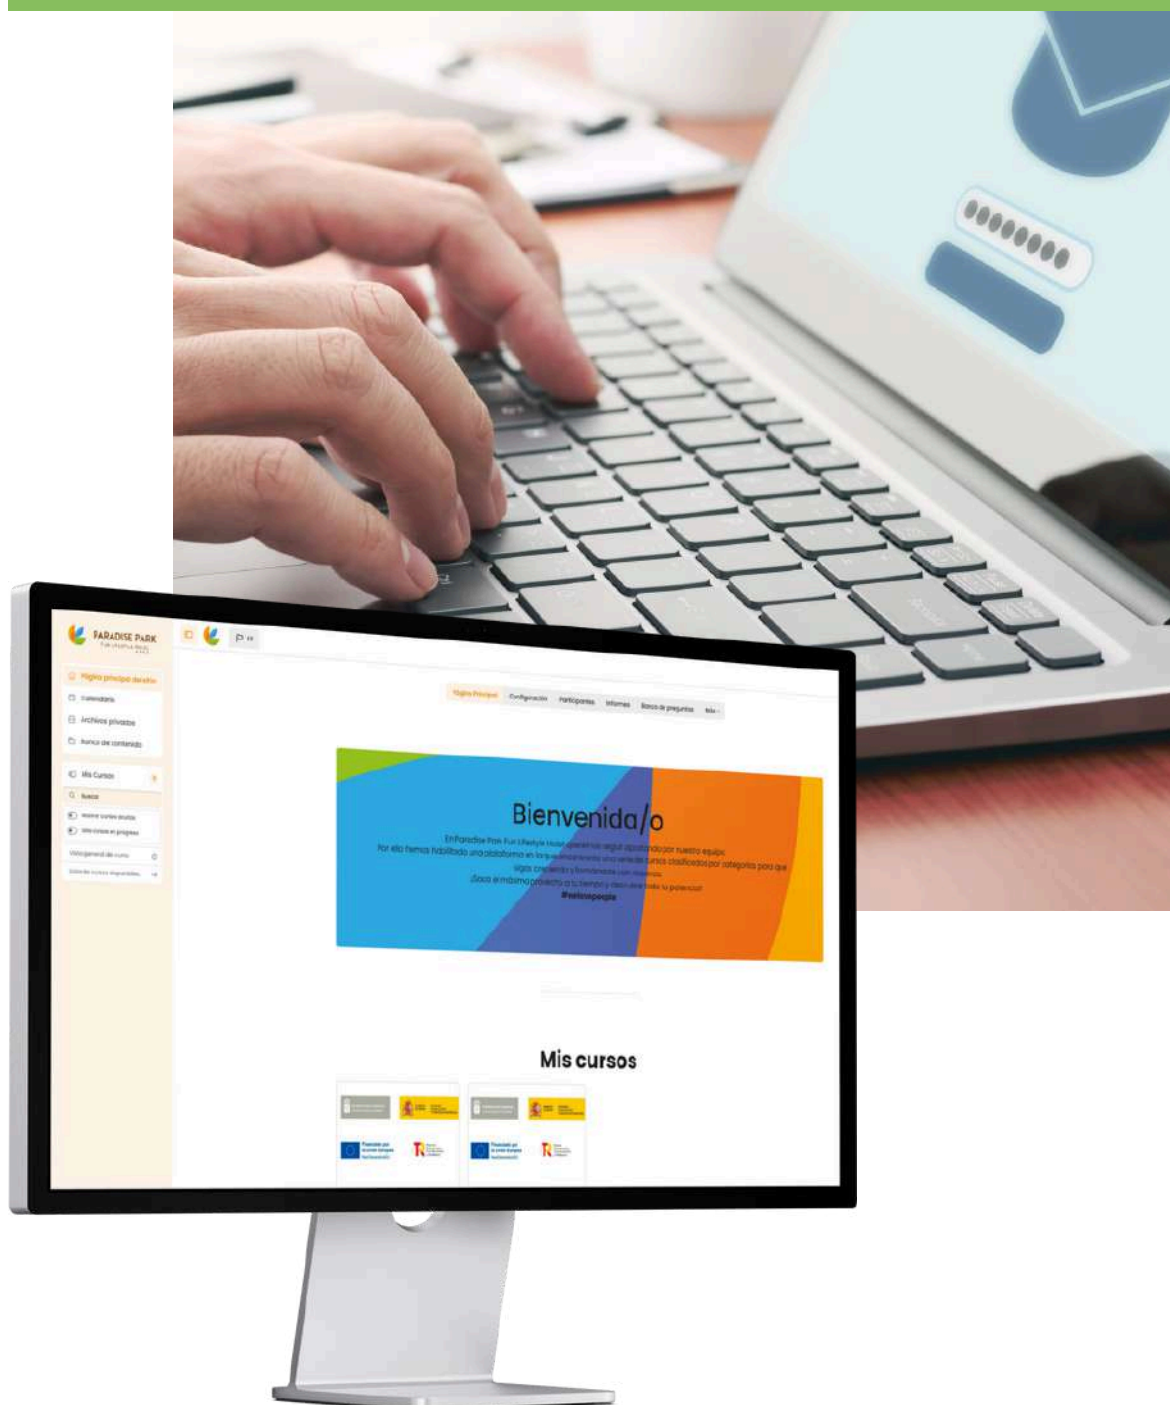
PARADISE PARK
FUN LIFESTYLE HOTEL

Página principal del sitio
Calendario
Archivos privados
Banco de contenido

Mis Cursos
Buscar
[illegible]
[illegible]
Vista general de curso
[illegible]

ES

Página Principal
Configuración
Participantes
Informes
Banco de preguntas
Más

Bienvenida/o

En Paradise Park Fun Lifestyle Hotel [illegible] por nuestro equipo.
Por ello hemos habilitado una plataforma en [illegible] una serie de cursos clasificados por categorías para que sigas creciendo y formándote con nosotros.
¡Saca el máximo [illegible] tu tiempo y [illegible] todo tu potencial!
#wearepeople

Mis cursos

Financiado por la Unión Europea
Financiado por la Unión Europea